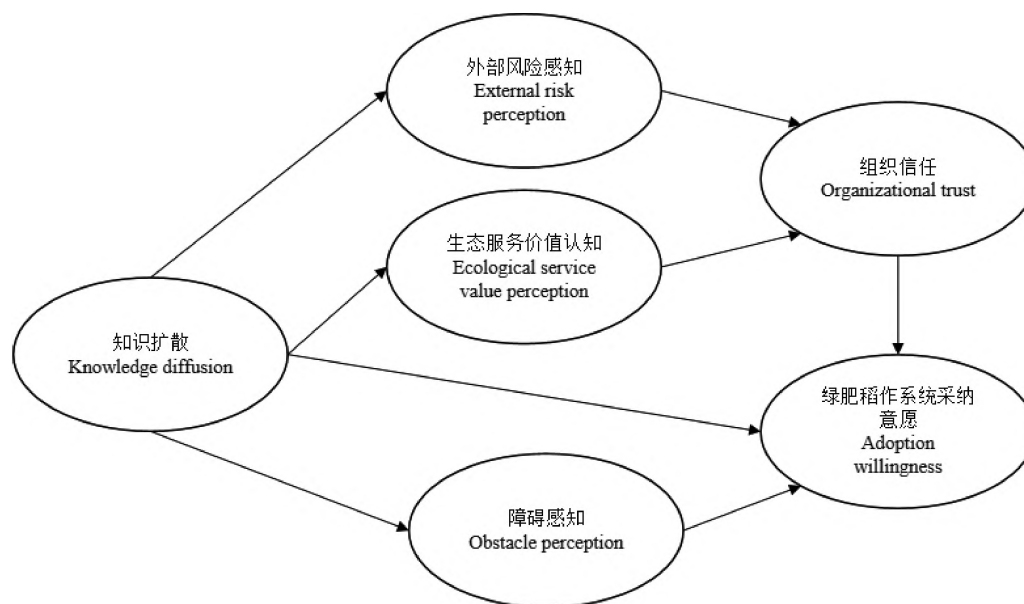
外部风险感知
External risk perception

组织信任
Organizational trust

生态服务价值认知
Ecological service value perception

知识扩散
Knowledge diffusion

绿肥稻作系统采纳意愿
Adoption willingness

障碍感知
Obstacle perception